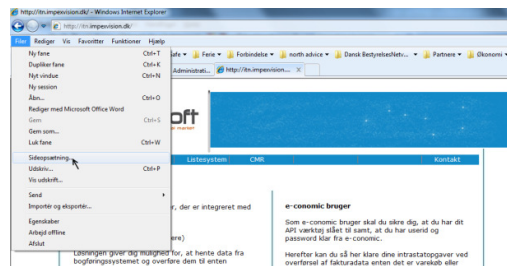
http://itn.impesvision.dk/ - Windows Internet Explorer

http://itn.impesvision.dk/

Filer Rediger Vis Favoritter Funktioner Hjælp

Ny fane Ctrl+T
Dupliker fane Ctrl+K
Nyt vindue Ctrl+N
Ny session
Åbn... Ctrl+O
Rediger med Microsoft Office Word
Gem Ctrl+S
Gem som...
Luk fane Ctrl+W
Sideopsætning...
Udskriv... Ctrl+P
Vis udskrift...
Send
Importér og eksportér...
Egenskaber
Arbejd offline
Afslut

afe ▾ Ferie ▾ Forbindelse ▾ north advice ▾ Dansk BestyrelsesNetv... ▾ Partnere ▾ Økonomi ▾

Administrati... http://itn.impesvision...

oft

Listesystem CMR Kontakt

, der er integreret med

ere)

Løsningen giver dig mulighed for, at hente data fra bogføringssystemet og overføre dem til enten

e-conomic bruger

Som e-conomic bruger skal du sikre dig, at du har dit API værktøj slået til samt, at du har userid og password klar fra e-conomic.

Herefter kan du så her klare dine intrastatopgaver ved overførsel af fakturadata enten det er varekøb eller